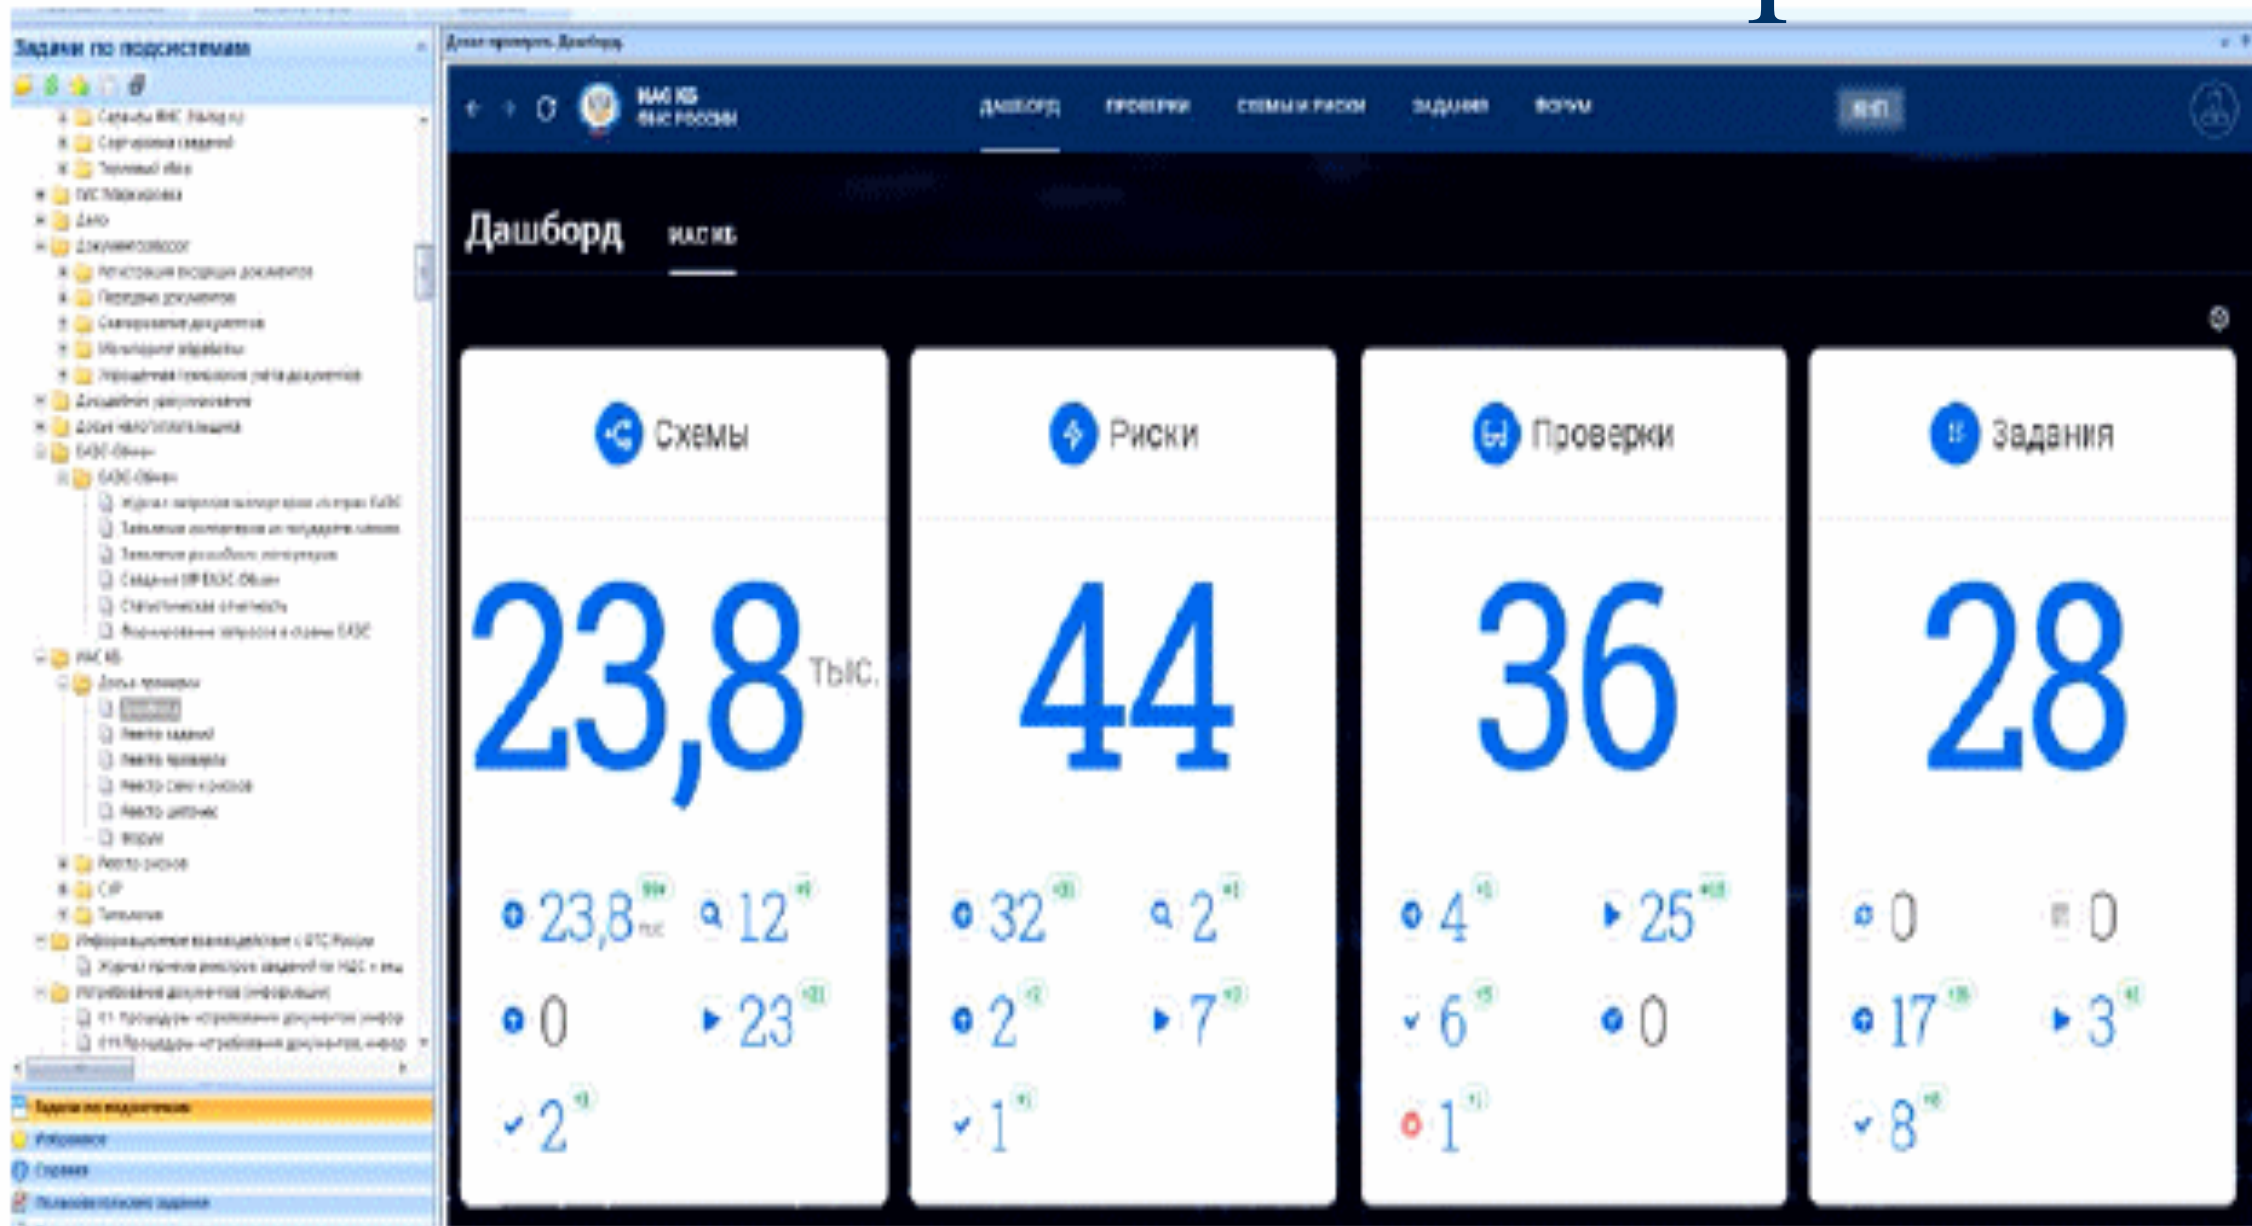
Задачи по подсистемам

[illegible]

НАС КБ
ФНС РОССИИ

ДАШБОРД ПРОВЕРКИ СХЕМЫ И РИСКИ ЗАДАНИЯ ФОРУМ

Дашборд НАС КБ

Схемы
23,8 тыс.
23,8 тыс
12
0
23
2

Риски
44
32
2
2
7
1

Проверки
36
4
25
6
0
1

Задания
28
0
0
17
3
8